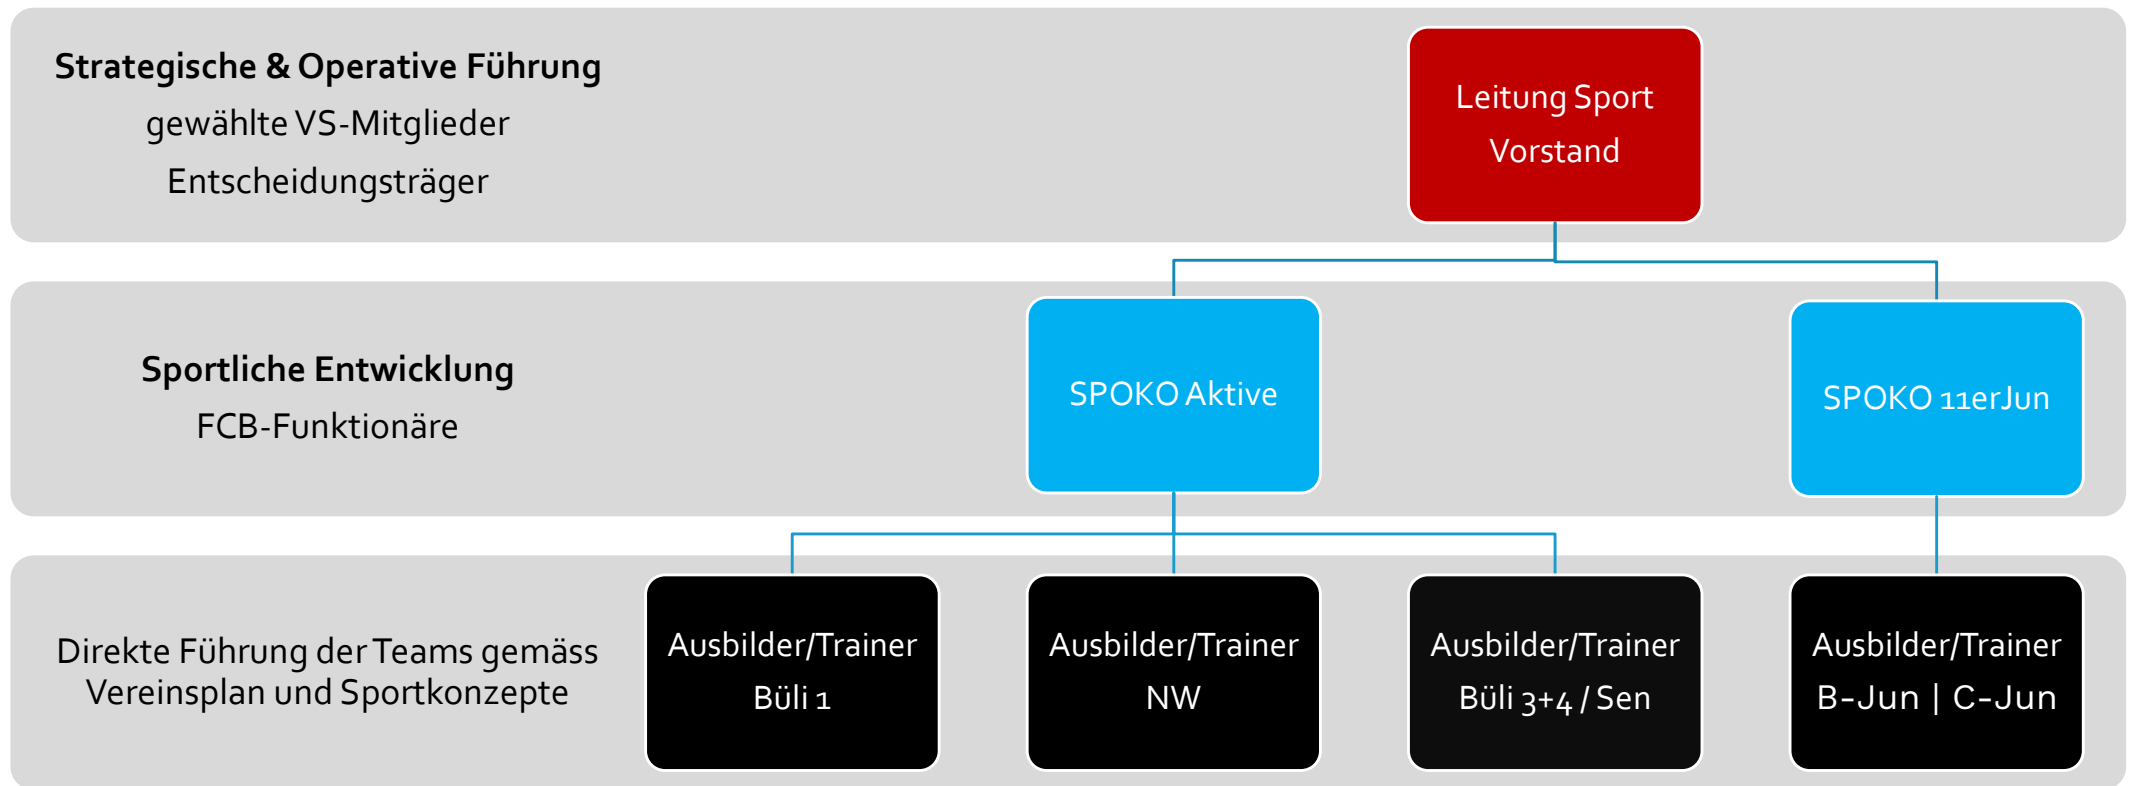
**Strategische & Operative Führung**
gewählte VS-Mitglieder
Entscheidungsträger

Leitung Sport
Vorstand

**Sportliche Entwicklung**
FCB-Funktionäre

SPOKO Aktive

SPOKO 11erJun

Direkte Führung der Teams gemäss Vereinsplan und Sportkonzepte

Ausbilder/Trainer
Büli 1

Ausbilder/Trainer
NW

Ausbilder/Trainer
Büli 3+4 / Sen

Ausbilder/Trainer
B-Jun | C-Jun